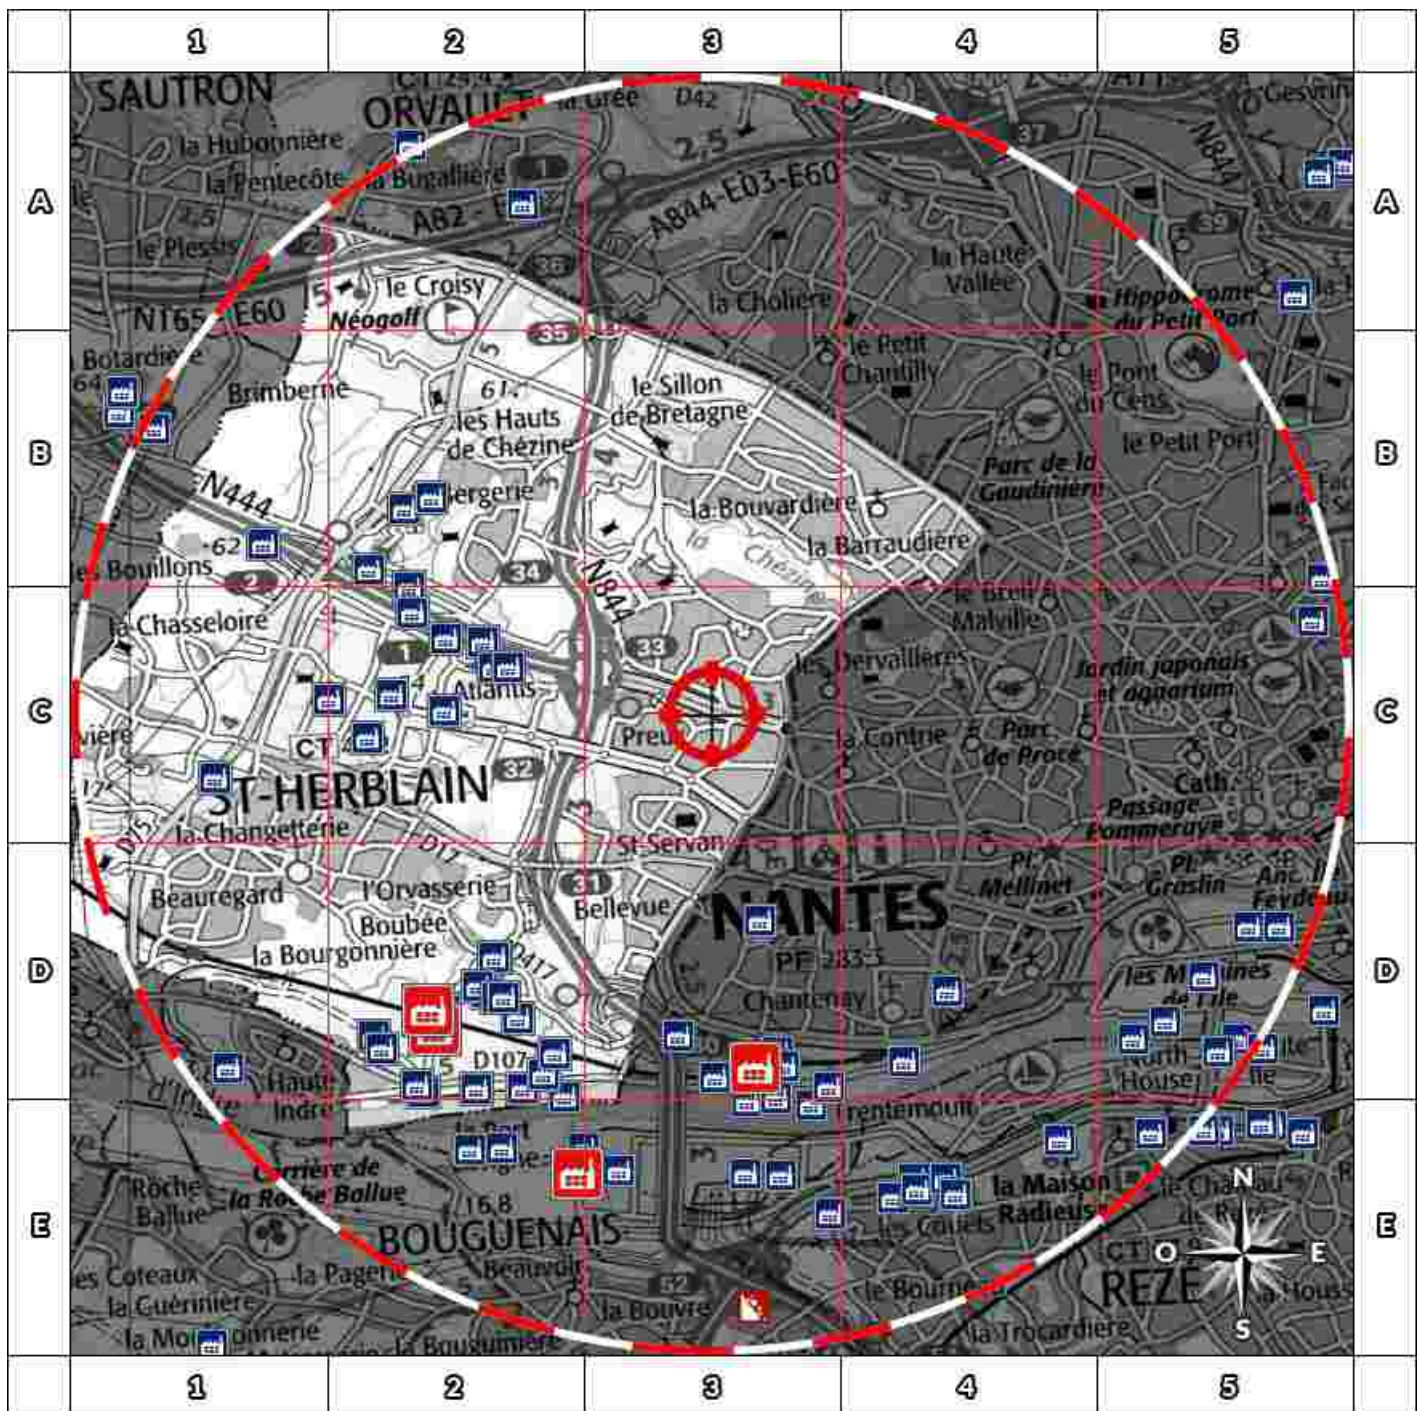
1 2 3 4 5

A B C D E

SAUTRON
ORVAULT
la Grée
D42
2,5
la Hubonnière
la Pentecôte
la Bugallière
A82
A844-E03-E60
2,5
le Plessis
N844
la Haute Vallée
le Croisy
Néogolf
N165 E60
la Cholière
Hippodrome du Petit Port
35
Botardière
64
Brimberne
61
les Hauts de Chézine
le Sillon de Bretagne
le Petit Chantilly
le Pont du Cens
le Petit Port
Bergerie
la Bouvardière
Parc de la Gaudinière
N444
62
la Barraudière
Bouillons
34
N844
la Chézine
le Breil Malville
la Chasseloire
33
les Dervallières
1
Atlantis
Jardin japonais et aquarium
Preux
la Contrie
Parc de Procé
CT
32
ST-HERBLAIN
Cath.
la Changetterie
St-Servan
Passage Pommeraye
D17
Pl. Mellinet
Pl. Graslin
Beauregard
l'Orvasserie
31
Bellevue
NANTES
Anc. Ile Feydeau
Boubée
la Bourgonnière
PF 2833
D417
Chantenay
les Machines de l'Ile
D107
Haute Indre
North House
Trentemoult
Carrière de la Roche Ballue
Roche Ballue
16,8
la Maison Radieuse
BOUGUENAIS
Beauvoir
les Couëts
les Coteaux
la Pagerie
la Guerinière
la Mouillonnerie
la Bouvre
le Bourget
CT
REZÉ
la Trocardière
N
O
E
S